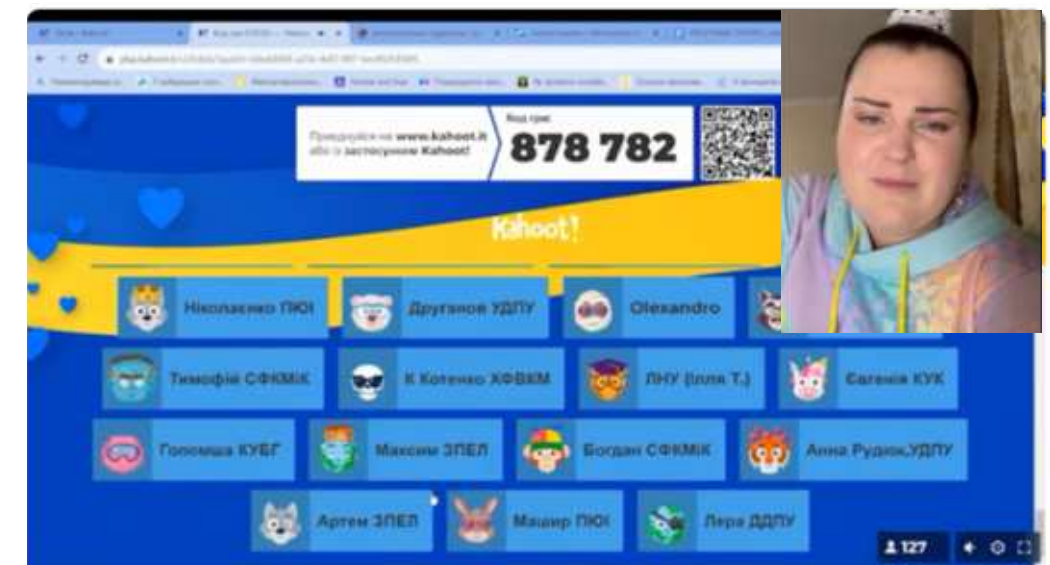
Приєднуйся на www.kahoot.it або в застосунку Kahoot!

Код гри:
878 782

Kahoot!

Ніколаєнко ПЮІ

Друтянов УДПУ

Olexandro

Тимофій СФКМіК

К Котенко ХФВКМ

ЛНУ (ім'я Т.)

Євгенія КУК

Голомша КУБГ

Максим ЗПЕЛ

Богдан СФКМіК

Анна Рудюк,УДПУ

Артем ЗПЕЛ

Машир ПЮІ

Лера ДДПУ

127